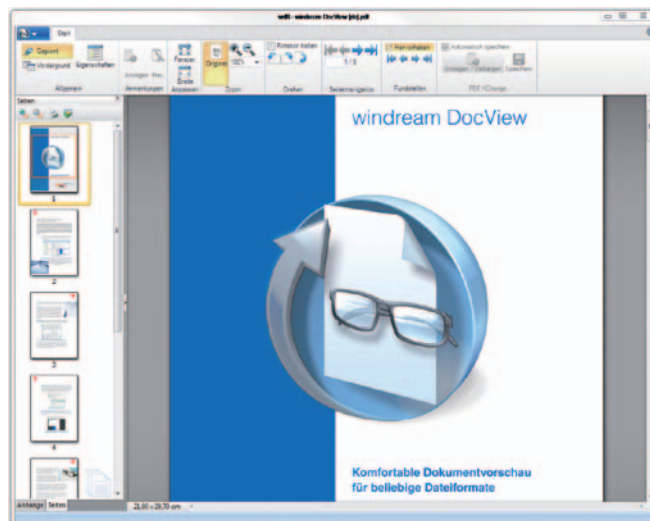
wdt - windream DocView [dc].pdf

Start

Export
Untergrund
Eigenschaften
Allgemein
Anzeigen
Anmerkungen
Fenster
Breite
Original
100%
Anzeigen
Zoom
Rotation halten
Drehen
1/8
Seitennavigation
Hervorheben
Fundstellen
Automatisch speichern
Anhängen
Speichern
PDF-Change

Seiten

1
2
3
4

Anhänge
Seiten

21,00 x 29,70 cm

windream DocView

Komfortable Dokumentvorschau
für beliebige Dateiformate